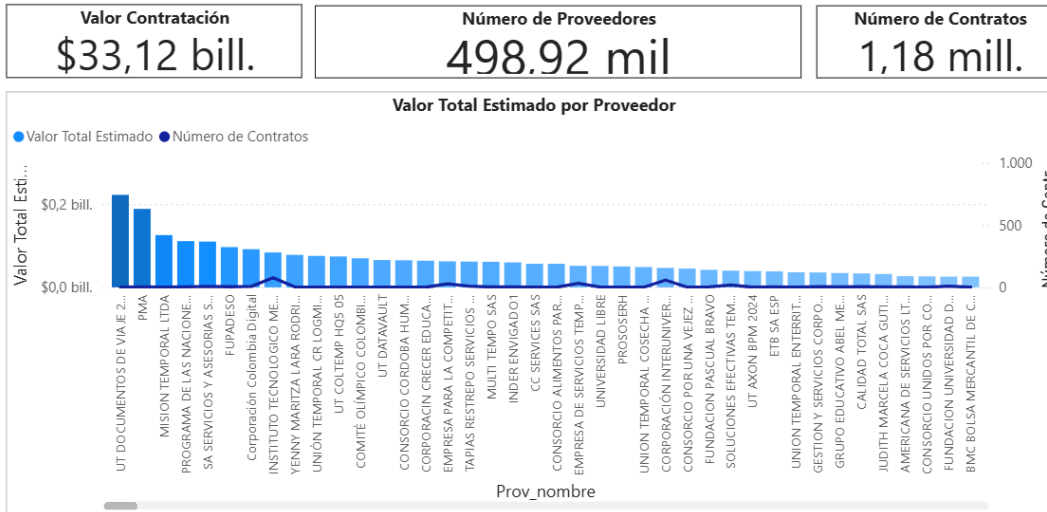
Valor Contratación
$33,12 bill.

Número de Proveedores
498,92 mil

Número de Contratos
1,18 mill.

Valor Total Estimado por Proveedor

Valor Total Estimado Número de Contratos

Valor Total Esti...

$0,2 bill.
$0,0 bill.

1.000
500
0

Número de Contr...

UT DOCUMENTOS DE VIAJE 2...
PMA
MISION TEMPORAL LTDA
PROGRAMA DE LAS NACIONE...
SA SERVICIOS Y ASESORIAS S...
FUPADESO
Corporación Colombia Digital
INSTITUTO TECNOLOGICO ME...
YENNY MARITZA LARA RODRI...
UNIÓN TEMPORAL CR LOGMI...
UT COLTEMP HQS 05
COMITÉ OLÍMPICO COLOMBI...
UT DATAVAULT
CONSORCIO CORDOBA HUM...
CORPORACIN CRECER EDUCA...
EMPRESA PARA LA COMPETIT...
TAPIAS RESTREPO SERVICIOS ...
MULTI TEMPO SAS
INDER ENVIGADO1
CC SERVICES SAS
CONSORCIO ALIMENTOS PAR...
EMPRESA DE SERVICIOS TEMP...
UNIVERSIDAD LIBRE
PROSOSERH
UNION TEMPORAL COSECHA ...
CORPORACIÓN INTERUNIVER...
CONSORCIO POR UNA VEJEZ ...
FUNDACION PASCUAL BRAVO
SOLUCIONES EFECTIVAS TEM...
UT AXON BPM 2024
ETB SA ESP
UNION TEMPORAL ENTERRIT...
GESTION Y SERVICIOS CORPO...
GRUPO EDUCATIVO ABEL ME...
CALIDAD TOTAL SAS
JUDITH MARCELA COCA GUTI...
AMERICANA DE SERVICIOS LT...
CONSORCIO UNIDOS POR CO...
FUNDACION UNIVERSIDAD D...
BMC BOLSA MERCANTIL DE C...

Prov_nombre